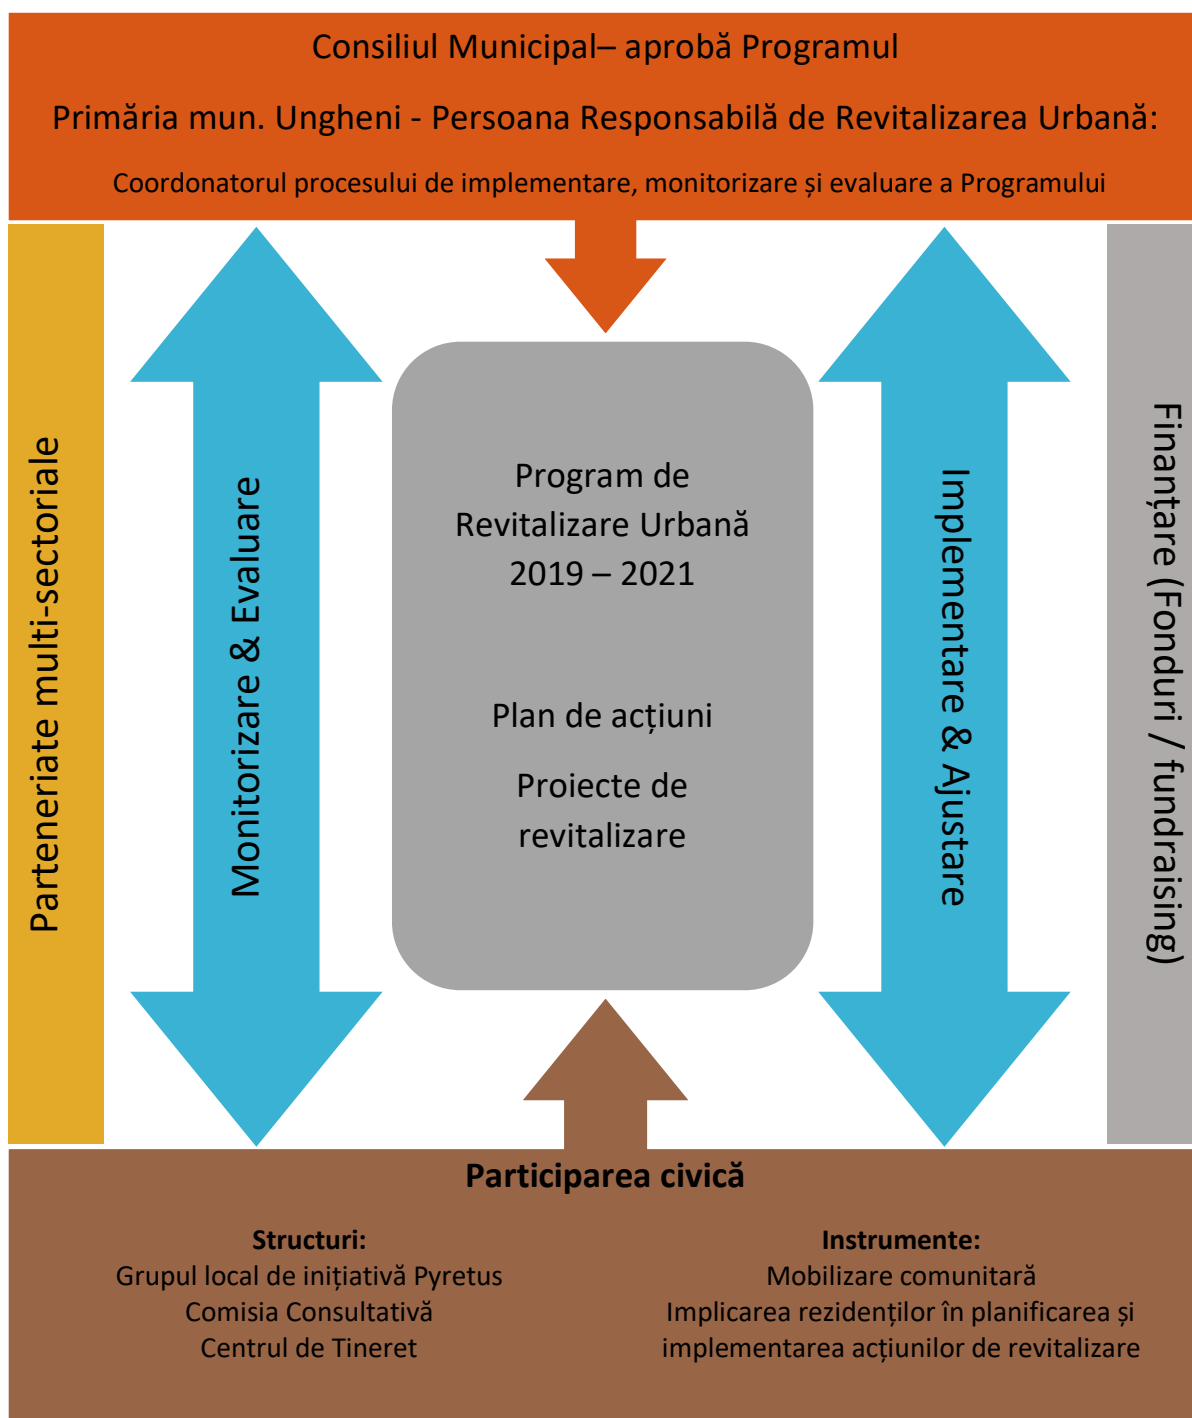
Consiliul Municipal– aprobă Programul

Primăria mun. Ungheni - Persoana Responsabilă de Revitalizarea Urbană:

Coordonatorul procesului de implementare, monitorizare și evaluare a Programului

Parteneriate multi-sectoriale

Monitorizare & Evaluare

Program de Revitalizare Urbană 2019 – 2021

Plan de acțiuni

Proiecte de revitalizare

Implementare & Ajustare

Finanțare (Fonduri / fundraising)

Participarea civică

Structuri:
Grupul local de inițiativă Pyretus
Comisia Consultativă
Centrul de Tineret

Instrumente:
Mobilizare comunitară
Implicarea rezidenților în planificarea și implementarea acțiunilor de revitalizare